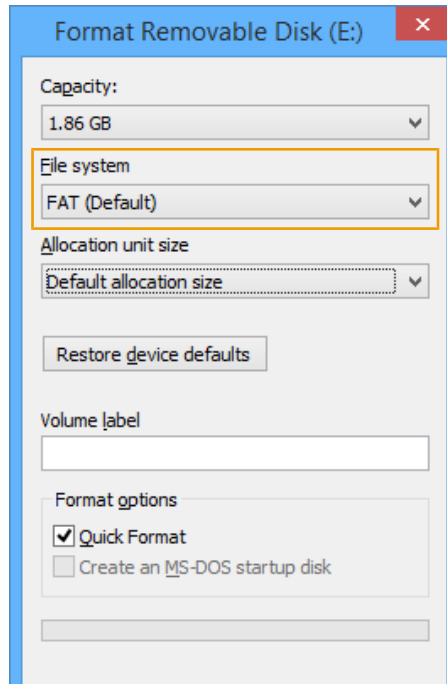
Format Removable Disk (E:)

Capacity:

1.86 GB

File system

FAT (Default)

Allocation unit size

Default allocation size

Restore device defaults

Volume label

Format options

Quick Format

Create an MS-DOS startup disk